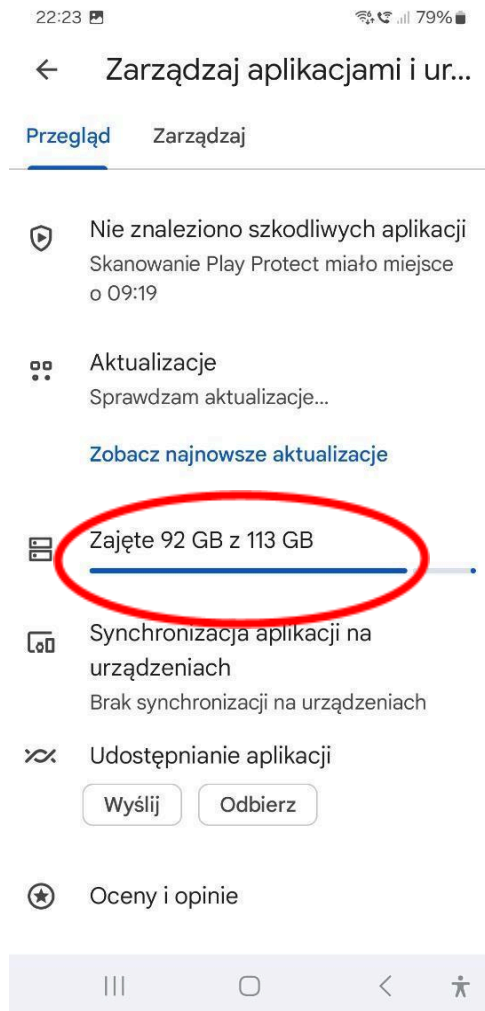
22:23

79%

Zarządzaj aplikacjami i ur...

Przegląd Zarządzaj

Nie znaleziono szkodliwych aplikacji
Skanowanie Play Protect miało miejsce o 09:19

Aktualizacje
Sprawdzam aktualizacje...

Zobacz najnowsze aktualizacje

Zajęte 92 GB z 113 GB

Synchronizacja aplikacji na urządzeniach
Brak synchronizacji na urządzeniach

Udostępnianie aplikacji

Wyślij Odbierz

Oceny i opinie